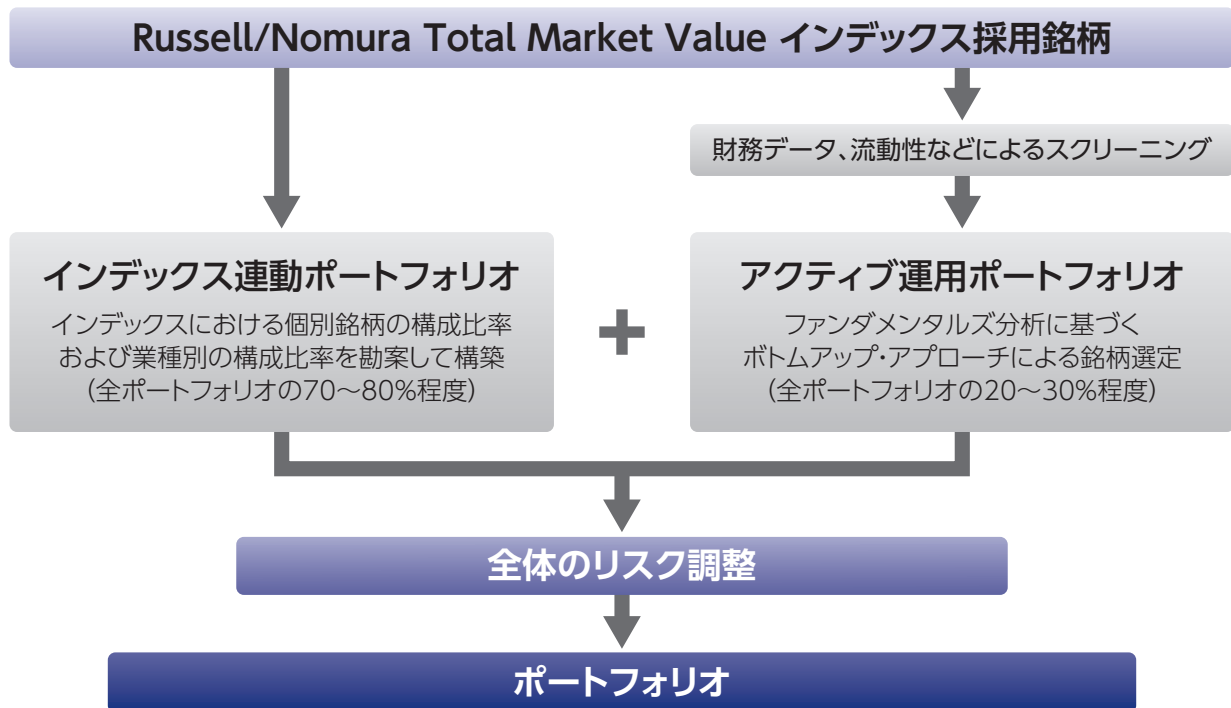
Russell/Nomura Total Market Value インデックス採用銘柄

財務データ、流動性などによるスクリーニング

インデックス連動ポートフォリオ

インデックスにおける個別銘柄の構成比率および業種別の構成比率を勘案して構築（全ポートフォリオの70～80%程度）

＋

アクティブ運用ポートフォリオ

ファンダメンタルズ分析に基づくボトムアップ・アプローチによる銘柄選定（全ポートフォリオの20～30%程度）

全体のリスク調整

ポートフォリオ